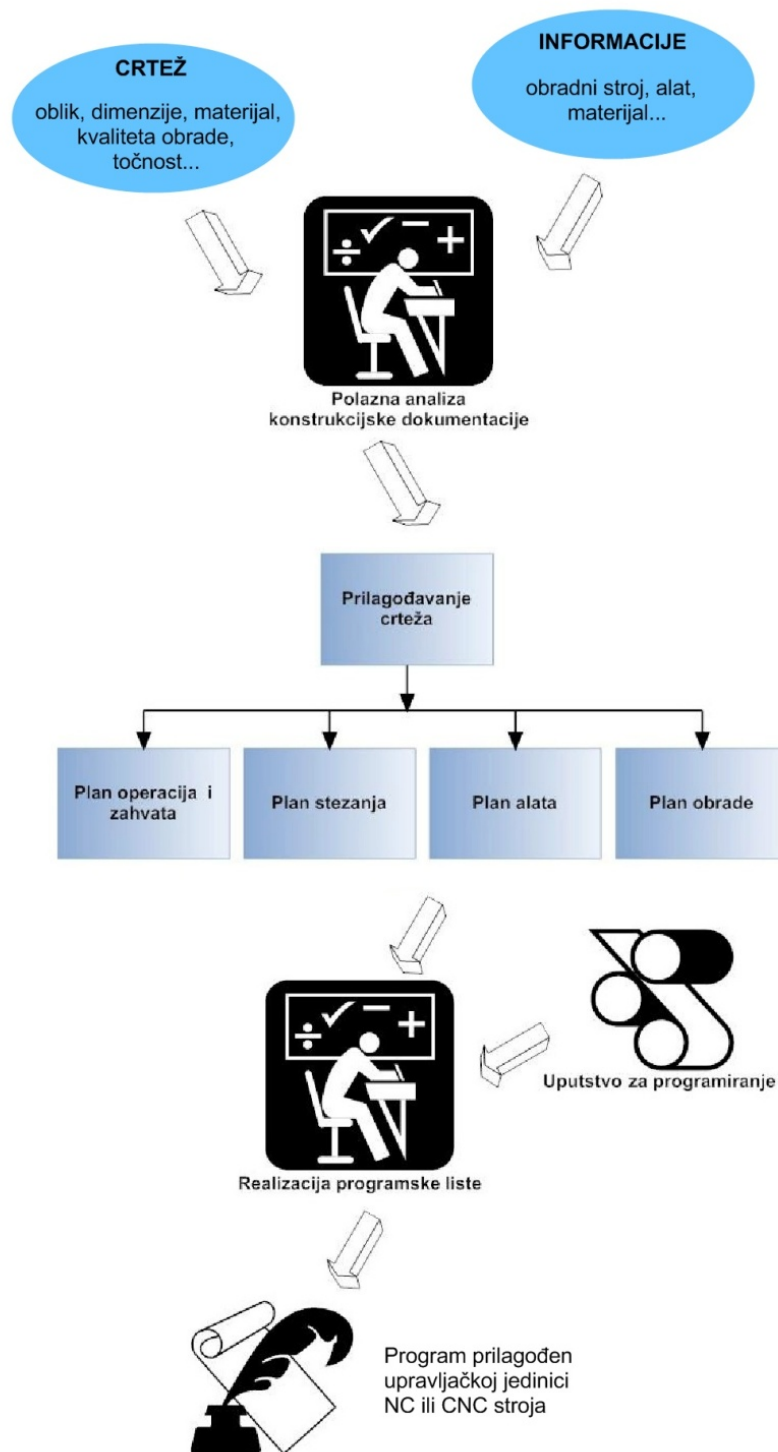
CRTEŽ

oblik, dimenzije, materijal, kvaliteta obrade, točnost...

INFORMACIJE

obradni stroj, alat, materijal...

$\div \checkmark - +$

Polazna analiza konstrukcijske dokumentacije

Prilagođavanje crteža

Plan operacija i zahvata

Plan stezanja

Plan alata

Plan obrade

$\div \checkmark - +$

Uputstvo za programiranje

Realizacija programske liste

Program prilagođen upravljačkoj jedinici NC ili CNC stroja